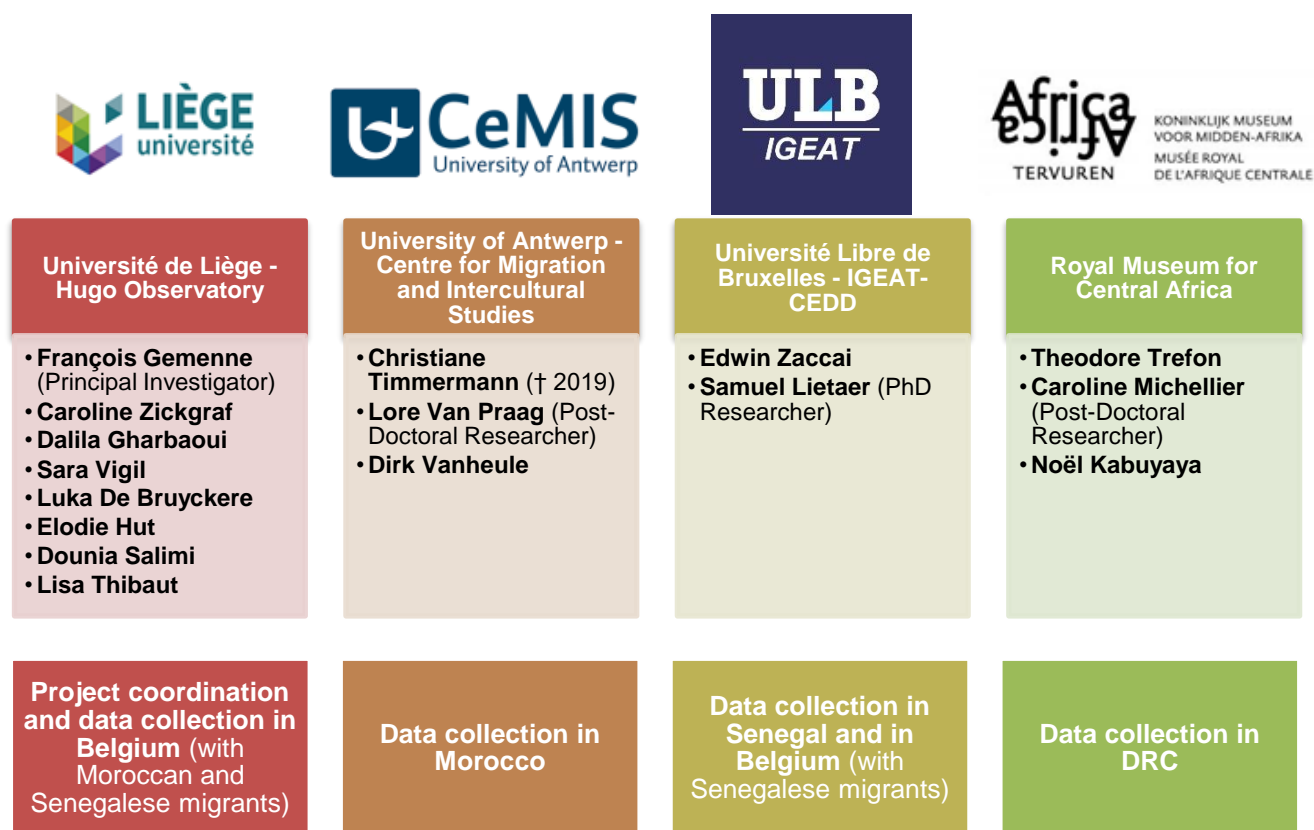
LIÈGE université

CeMIS University of Antwerp

ULB IGEAT

Africa Africa TERVUREN KONINKLIJK MUSEUM VOOR MIDDEN-AFRIKA MUSÉE ROYAL DE L'AFRIQUE CENTRALE

Université de Liège - Hugo Observatory

• François Gemenne (Principal Investigator)
• Caroline Zickgraf
• Dalila Gharbaoui
• Sara Vigil
• Luka De Bruyckere
• Elodie Hut
• Dounia Salimi
• Lisa Thibaut

Project coordination and data collection in Belgium (with Moroccan and Senegalese migrants)

University of Antwerp - Centre for Migration and Intercultural Studies

• Christiane Timmermann († 2019)
• Lore Van Praag (Post-Doctoral Researcher)
• Dirk Vanheule

Data collection in Morocco

Université Libre de Bruxelles - IGEAT-CEDD

• Edwin Zaccai
• Samuel Lietaer (PhD Researcher)

Data collection in Senegal and in Belgium (with Senegalese migrants)

Royal Museum for Central Africa

• Theodore Trefon
• Caroline Michellier (Post-Doctoral Researcher)
• Noël Kabuyaya

Data collection in DRC